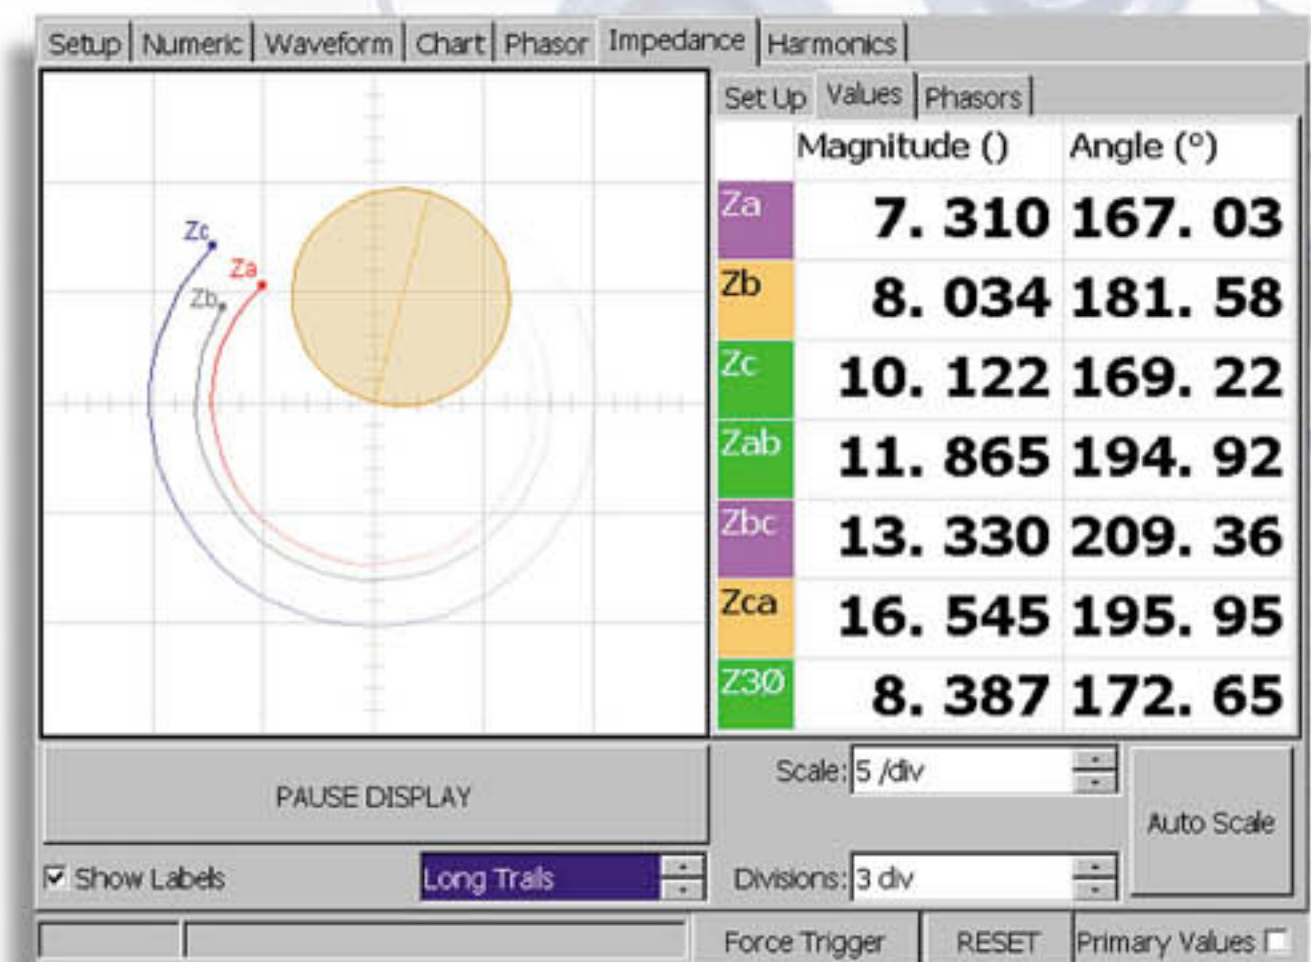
Setup | Numeric | Waveform | Chart | Phasor | Impedance | Harmonics

Zc
Za
Zb

Set Up | Values | Phasors

| | Magnitude () | Angle (°) |
|---|---|---|
| Za | 7. 310 | 167. 03 |
| Zb | 8. 034 | 181. 58 |
| Zc | 10. 122 | 169. 22 |
| Zab | 11. 865 | 194. 92 |
| Zbc | 13. 330 | 209. 36 |
| Zca | 16. 545 | 195. 95 |
| Z3Ø | 8. 387 | 172. 65 |

PAUSE DISPLAY

Scale: 5 /div

Auto Scale

Show Labels

Long Trails

Divisions: 3 div

Force Trigger

RESET

Primary Values